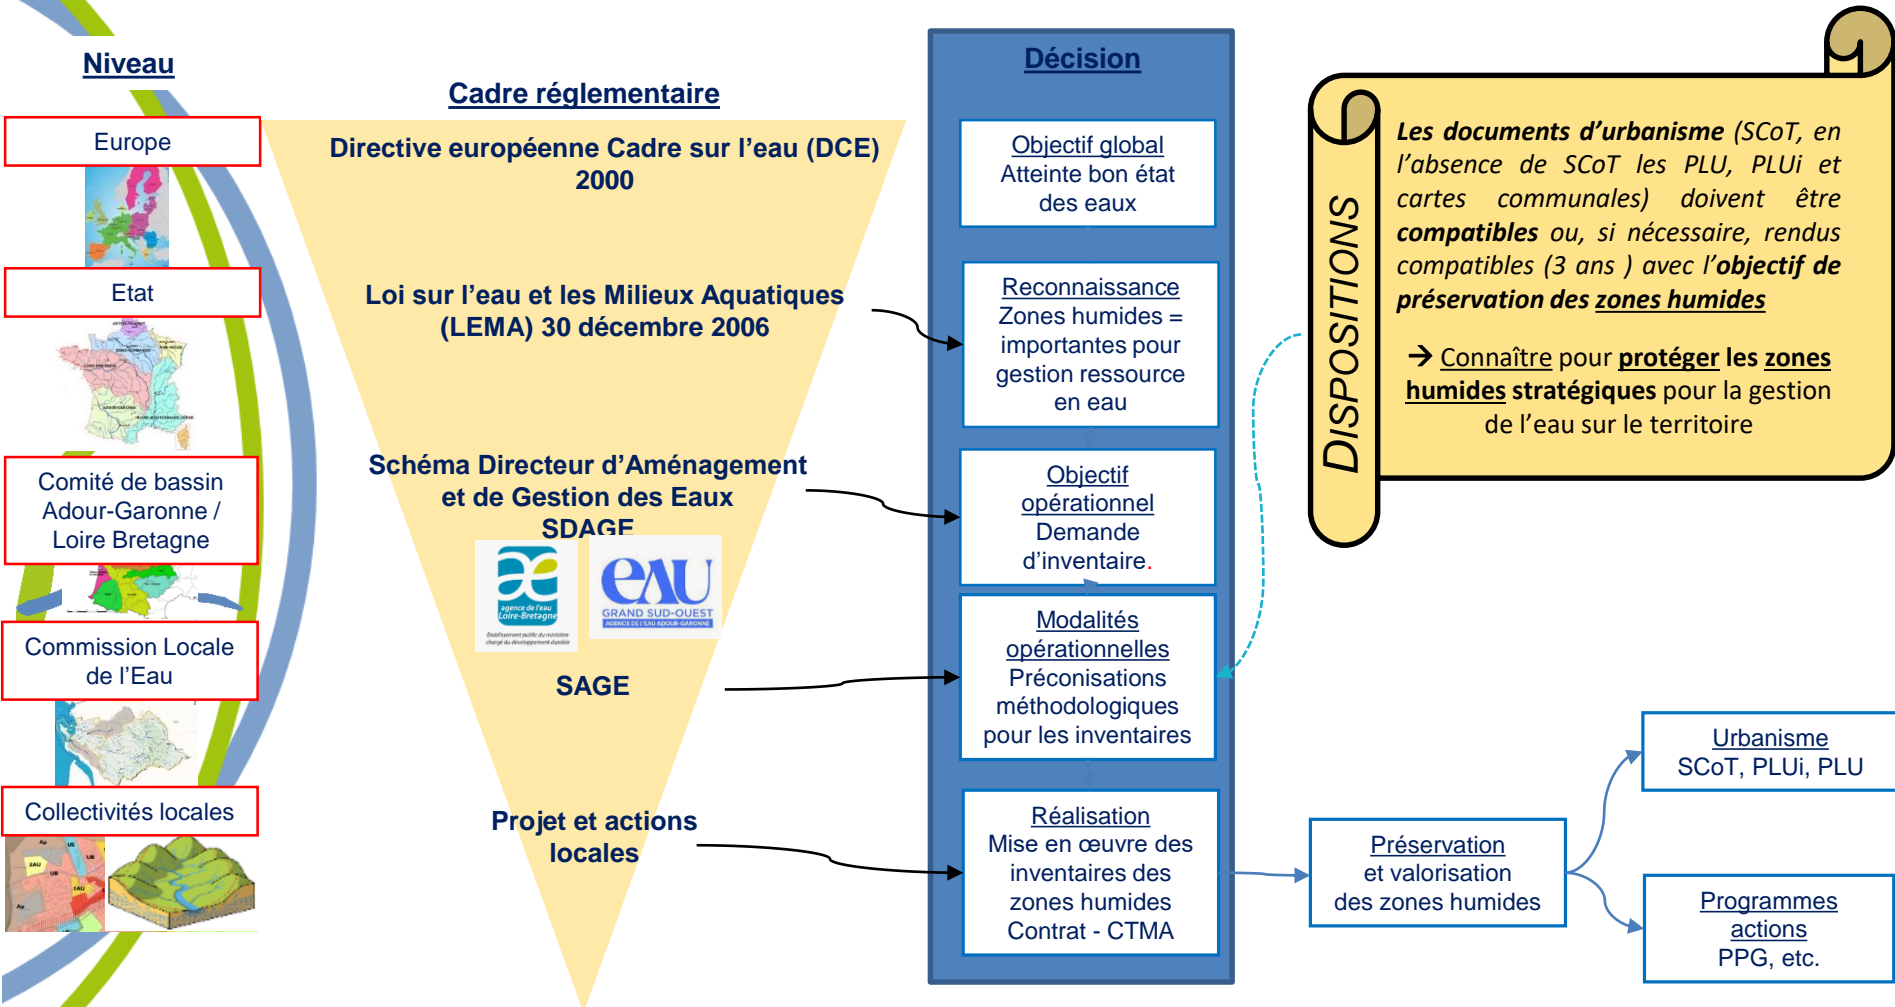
Niveau

Europe

Etat

Comité de bassin Adour-Garonne / Loire Bretagne

Commission Locale de l'Eau

Collectivités locales

Cadre réglementaire

Directive européenne Cadre sur l'eau (DCE) 2000

Loi sur l'eau et les Milieux Aquatiques (LEMA) 30 décembre 2006

Schéma Directeur d'Aménagement et de Gestion des Eaux SDAGE

agence de l'eau Loire-Bretagne

eAU GRAND SUD-OUEST AGENCE DE L'EAU ADOUR-GARONNE

SAGE

Projet et actions locales

Décision

Objectif global
Atteinte bon état des eaux

Reconnaissance
Zones humides = importantes pour gestion ressource en eau

Objectif opérationnel
Demande d'inventaire.

Modalités opérationnelles
Préconisations méthodologiques pour les inventaires

Réalisation
Mise en œuvre des inventaires des zones humides
Contrat - CTMA

DISPOSITIONS

Les documents d'urbanisme (SCoT, en l'absence de SCoT les PLU, PLUi et cartes communales) doivent être compatibles ou, si nécessaire, rendus compatibles (3 ans ) avec l'objectif de préservation des zones humides

→ Connaître pour protéger les zones humides stratégiques pour la gestion de l'eau sur le territoire

Préservation
et valorisation des zones humides

Urbanisme
SCoT, PLUi, PLU

Programmes actions
PPG, etc.